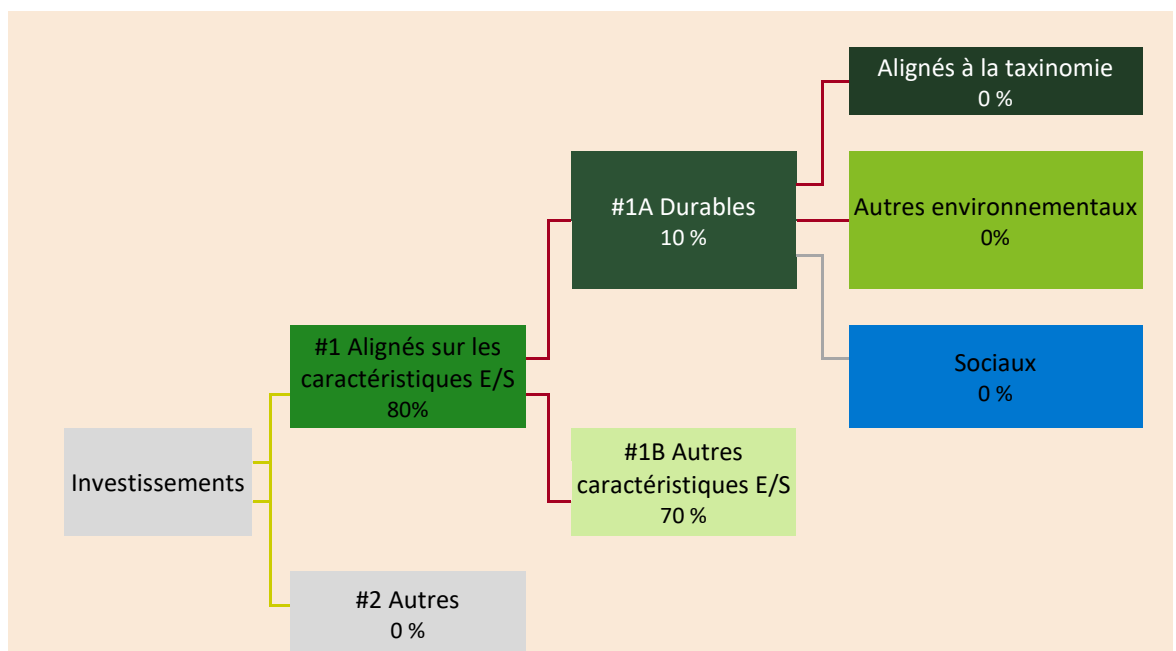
Investissements

#1 Alignés sur les caractéristiques E/S
80%

#2 Autres
0 %

#1A Durables
10 %

#1B Autres caractéristiques E/S
70 %

Alignés à la taxinomie
0 %

Autres environnementaux
0%

Sociaux
0 %